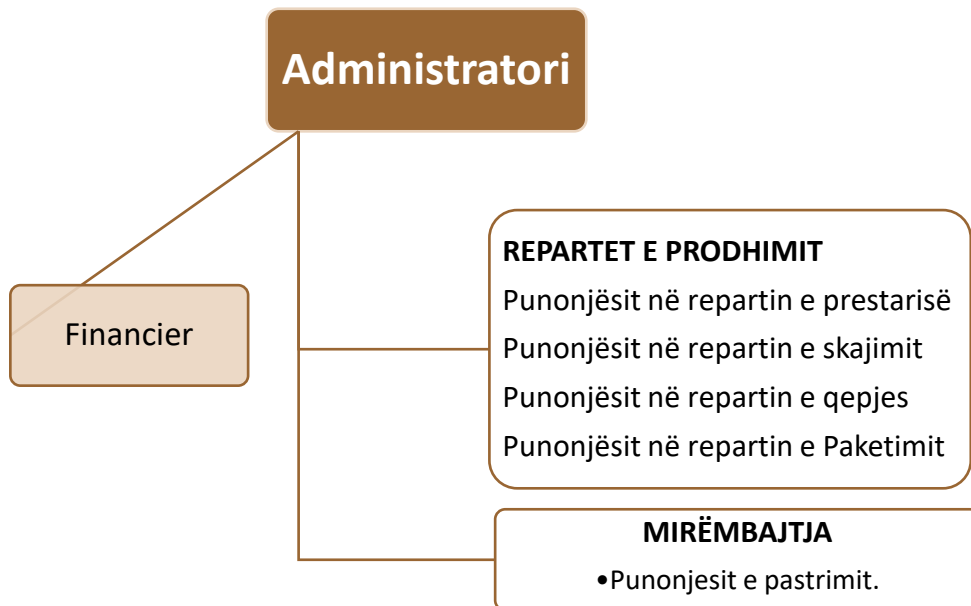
Administratori

Financier

REPARTET E PRODHIMIT
Punonjësit në repartin e prestarisë
Punonjësit në repartin e skajimit
Punonjësit në repartin e qepjes
Punonjësit në repartin e Paketimit

MIRËMBAJTJA
•Punonjesit e pastrimit.